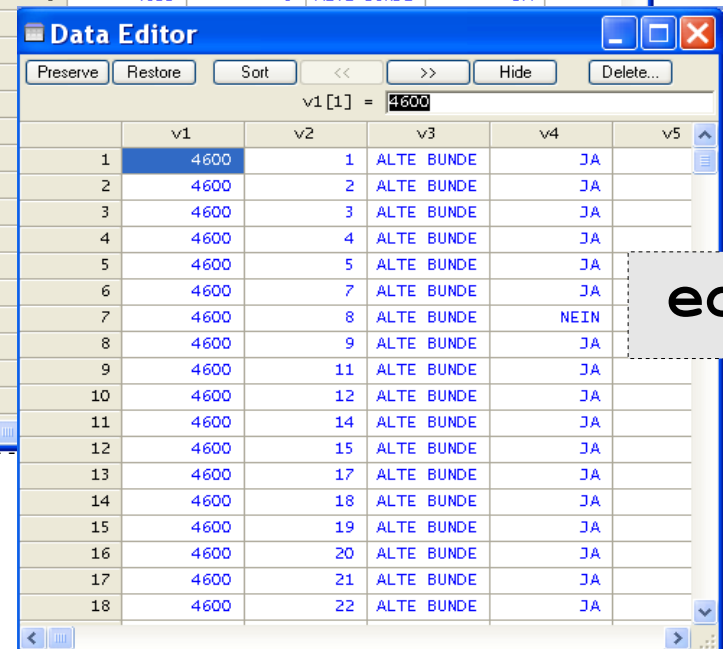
Data Editor

Preserve Restore Sort << >> Hide Delete...

v1[1] = 4600

| | v1 | v2 | v3 | v4 | v5 |
|---|---|---|---|---|---|
| 1 | 4600 | 1 | ALTE BUNDE | JA | |
| 2 | 4600 | 2 | ALTE BUNDE | JA | |
| 3 | 4600 | 3 | ALTE BUNDE | JA | |
| 4 | 4600 | 4 | ALTE BUNDE | JA | |
| 5 | 4600 | 5 | ALTE BUNDE | JA | |
| 6 | 4600 | 7 | ALTE BUNDE | JA | |
| 7 | 4600 | 8 | ALTE BUNDE | NEIN | |
| 8 | 4600 | 9 | ALTE BUNDE | JA | |
| 9 | 4600 | 11 | ALTE BUNDE | JA | |
| 10 | 4600 | 12 | ALTE BUNDE | JA | |
| 11 | 4600 | 14 | ALTE BUNDE | JA | |
| 12 | 4600 | 15 | ALTE BUNDE | JA | |
| 13 | 4600 | 17 | ALTE BUNDE | JA | |
| 14 | 4600 | 18 | ALTE BUNDE | JA | |
| 15 | 4600 | 19 | ALTE BUNDE | JA | |
| 16 | 4600 | 20 | ALTE BUNDE | JA | |
| 17 | 4600 | 21 | ALTE BUNDE | JA | |
| 18 | 4600 | 22 | ALTE BUNDE | JA | |

ec